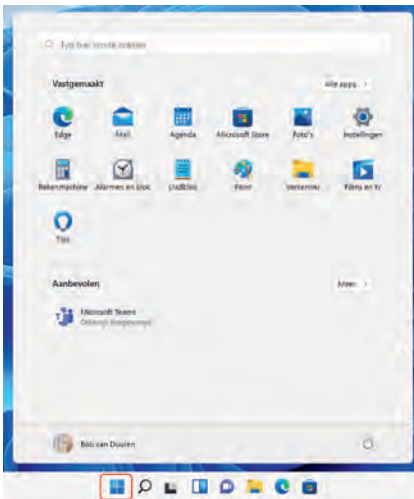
Typ hier om te zoeken

Vastgemaakt

Alle apps >

Edge

Mail

Agenda

Microsoft Store

Foto's

Instellingen

Rekenmachine

Alarmen en klok

Kladblok

Paint

Verkenner

Films en tv

Tips

Aanbevolen

Meer >

Microsoft Teams

Onlangs toegevoegd

Bob van Duuren